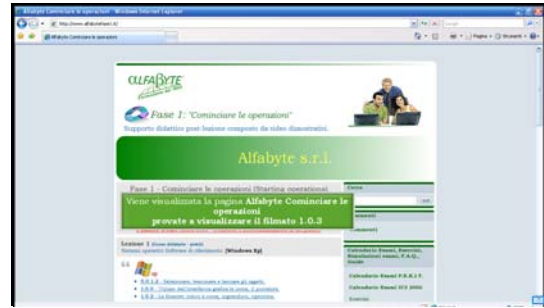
Alfabyte Cominciare le operazioni - Windows Internet Explorer

http://www.alfabytesrl.it/

Alfabyte Cominciare le operazioni

Pagina · Strumenti ·

ALFABYTE

Fase 1: "Cominciare le operazioni"

Supporto didattico post-lezione composto da video dimostrativi.

Alfabyte s.r.l.

Fase 1 - Cominciare le operazioni (Starting operations)

Viene visualizzata la pagina Alfabyte Cominciare le operazioni
provate a visualizzare il filmato 1.0.3

Lezione 1 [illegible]

Sistema operativo Software di riferimento: [Windows Xp]

1.0

1.0.1 - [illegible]

1.0.2 - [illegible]

1.0.3 - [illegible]

Cerca

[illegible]

Calendario Esami, Esercizi, Simulazioni esami, F.A.Q., Guide

Calendario Esami P.E.K.I.T.

Calendario Esami ICT 2003

Esercizi